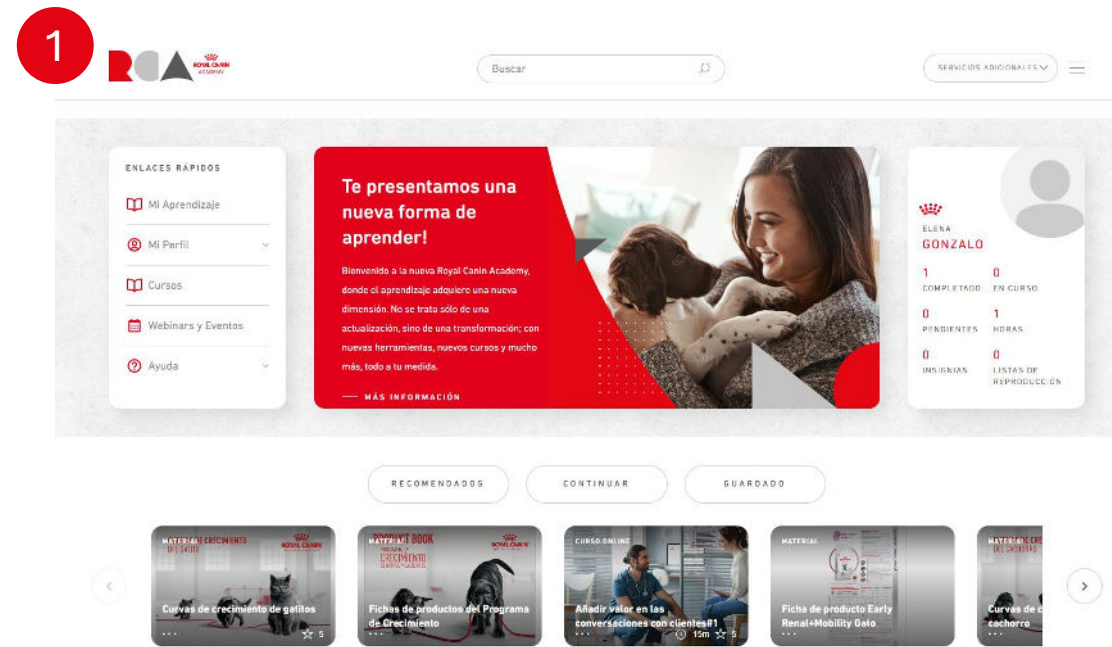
1

RCA ROYAL CANIN ACADEMY

Buscar

SERVICIOS ADICIONALES

ENLACES RÁPIDOS

Mi Aprendizaje

Mi Perfil

Cursos

Webinars y Eventos

Ayuda

Te presentamos una nueva forma de aprender!

Bienvenido a la nueva Royal Canin Academy, donde el aprendizaje adquiere una nueva dimensión. No se trata sólo de una actualización, sino de una transformación; con nuevas herramientas, nuevos cursos y mucho más, todo a tu medida.

MÁS INFORMACIÓN

ELENA
GONZALO

1 COMPLETADO
0 EN CURSO
0 PENDIENTES
1 HORAS
0 INSIGNIAS
0 LISTAS DE REPRODUCCIÓN

RECOMENDADOS

CONTINUAR

GUARDADO

MATERIAL CRECIMIENTO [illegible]
Curvas de crecimiento de gatitos
5

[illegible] BOOK
Fichas de productos del Programa de Crecimiento

CURSO ONLINE
Añadir valor en las conversaciones con clientes#1
15m 5

MATERIAL
Ficha de producto Early Renal+Mobility Gato

MATERIAL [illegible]
Curvas de c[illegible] cachorro